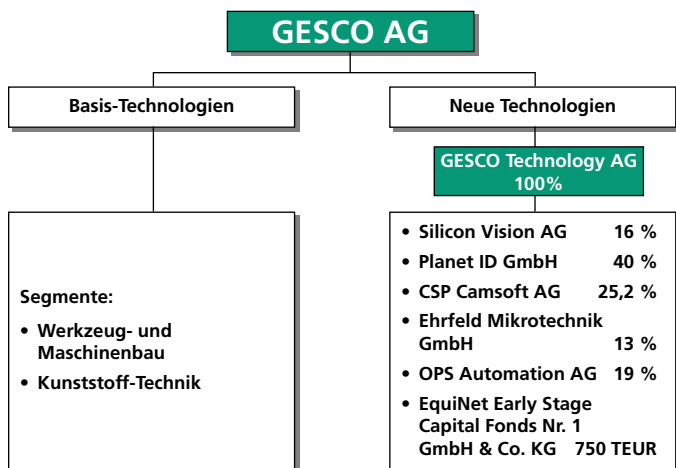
GESCO AG

Basis-Technologien

Neue Technologien

GESCO Technology AG 100%

Segmente:

• Werkzeug- und Maschinenbau
• Kunststoff-Technik

• Silicon Vision AG 16 %
• Planet ID GmbH 40 %
• CSP Camsoft AG 25,2 %
• Ehrfeld Mikrotechnik GmbH 13 %
• OPS Automation AG 19 %
• EquiNet Early Stage Capital Fonds Nr. 1 GmbH & Co. KG 750 TEUR